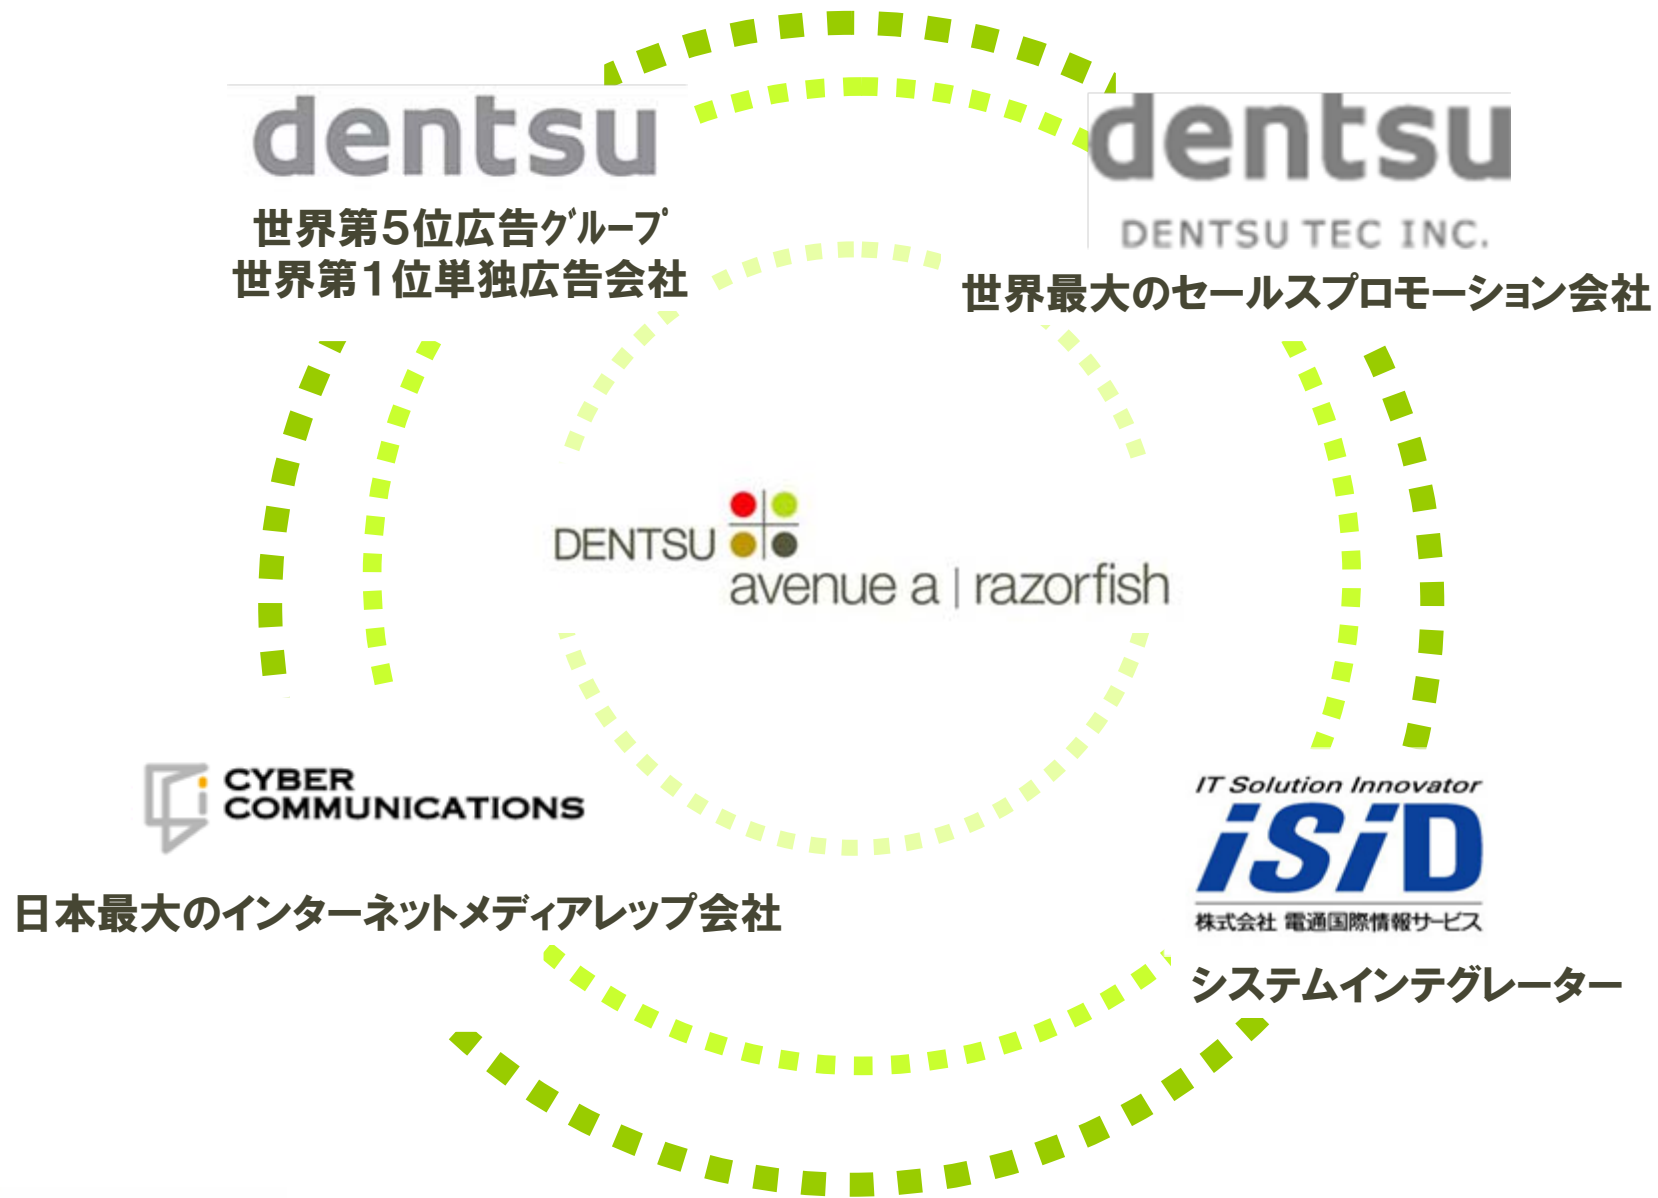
dentsu

世界第5位広告グループ
世界第1位単独広告会社

dentsu

DENTSU TEC INC.

世界最大のセールスプロモーション会社

DENTSU

avenue a | razorfish

CYBER COMMUNICATIONS

日本最大のインターネットメディアレップ会社

IT Solution Innovator

iSiD

株式会社 電通国際情報サービス

システムインテグレーター